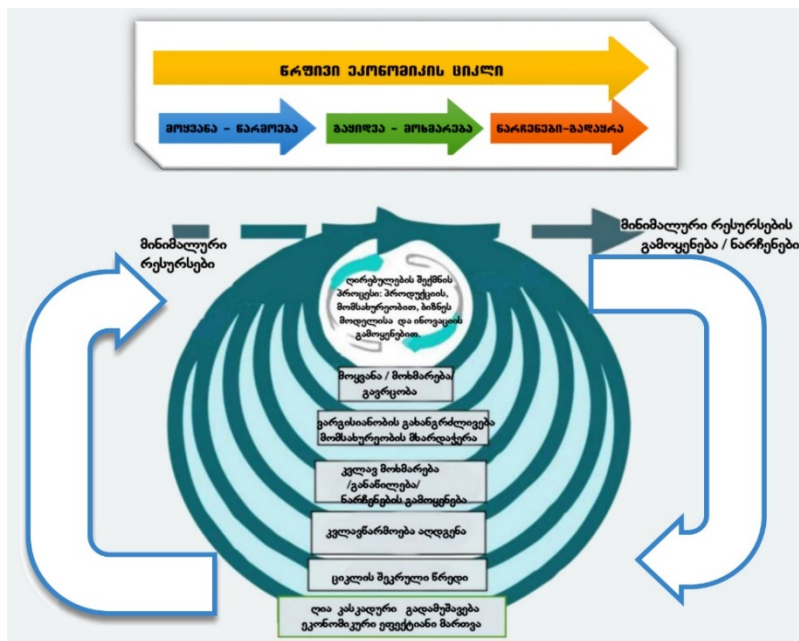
წრფივი ეკონომიკის ციკლი

მოპოვება – წარმოება

გაყიდვა – მოხმარება

ნარჩენები–გადაყრა

მინიმალური რესურსები

მინიმალური რესურსების გამოყენება / ნარჩენები

ღირებულების შექმნის პროცესი: პროდუქციის, მომსახურეობით, ბიზნეს მოდელისა და ინოვაციის გამოყენებით.

მოპოვება / მოხმარება/ გაცვლა

ვარგისიანობის გახანგრძლივება მომსახურეობის მხარდაჭერა

კვლავ მოხმარება /განაწილება/ ნარჩენების გამოყენება

კვლავწარმოება აღდგენა

ციკლის შეკრული წრედი

ღია კასკადური გადამუშავება ეკონომიკური ეფექტიანი მართვა